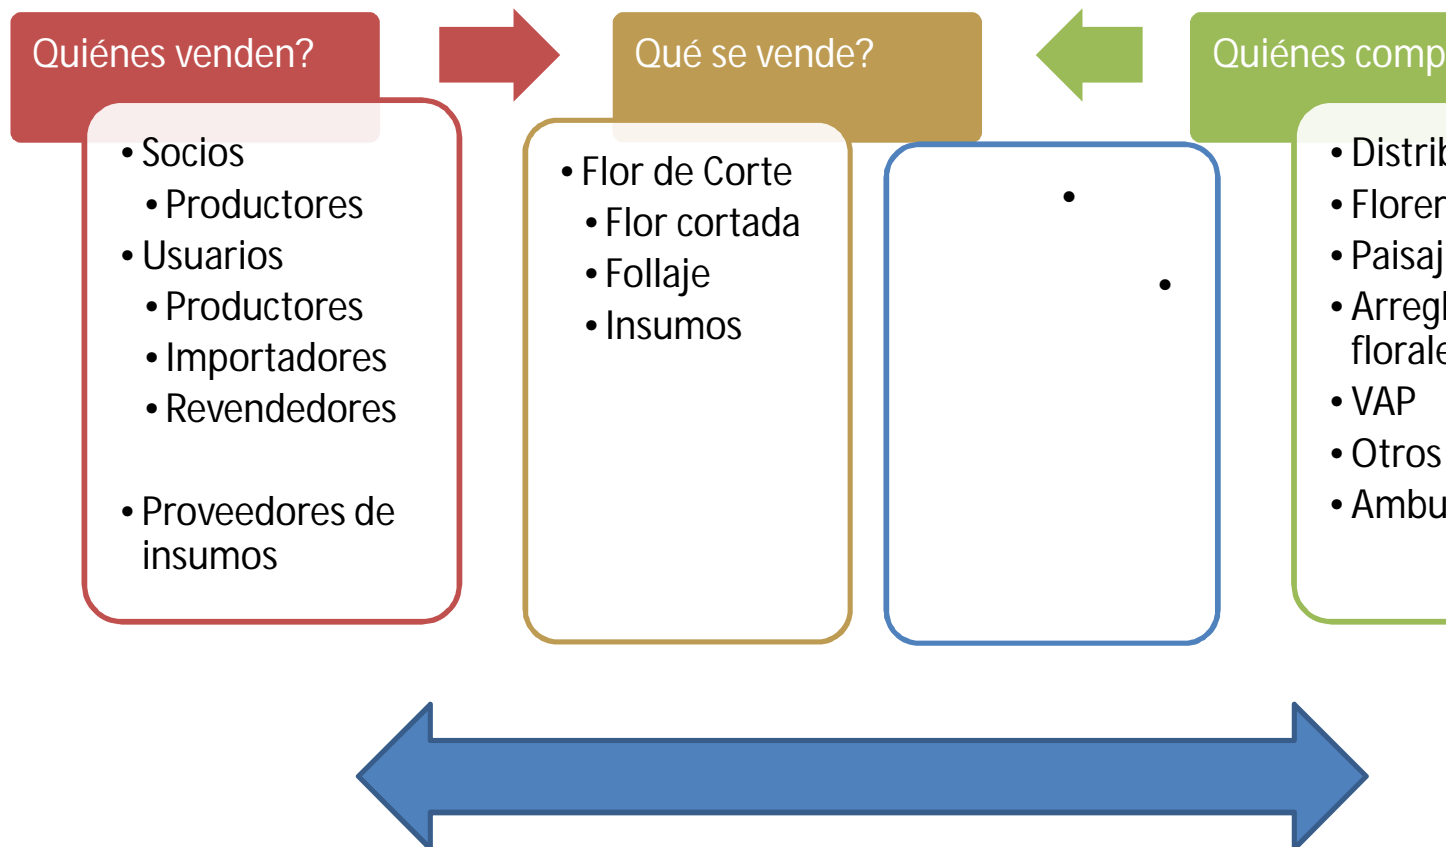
Quiénes venden?

- Socios
  - Productores
- Usuarios
  - Productores
  - Importadores
  - Revendedores
- Proveedores de insumos

Qué se vende?

- Flor de Corte
  - Flor cortada
  - Follaje
  - Insumos

•

•

Quiénes comp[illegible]

- Distrib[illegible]
- Floren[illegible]
- Paisaj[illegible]
- Arregl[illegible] florale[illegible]
- VAP
- Otros
- Ambu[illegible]